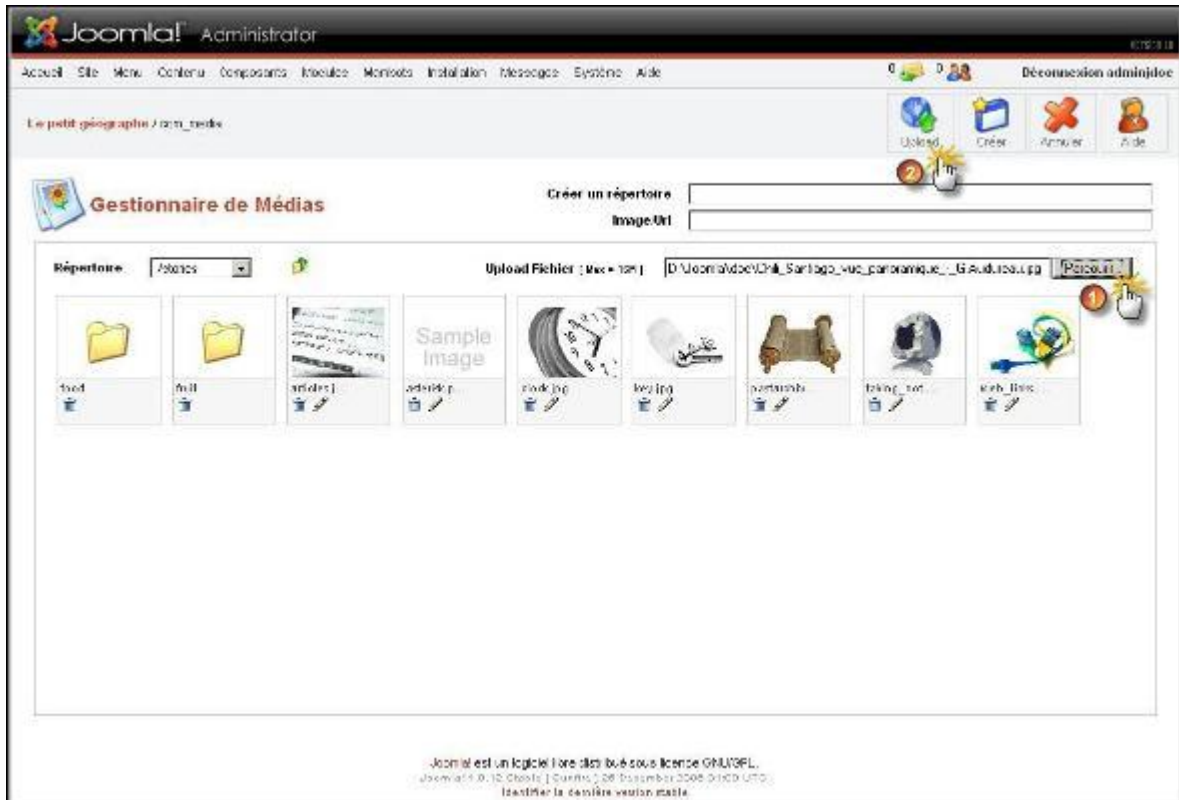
Joomla! Administrator

Accueil Site Menu Contenu Composants Modules Mambots Installation Messages Système Aide

0 0 Déconnexion adminjdoe

Le petit géographe / com_media

Upload Créer Annuler Aide

2

Gestionnaire de Médias

Créer un répertoire

Image/Url

Répertoire Stories

Upload Fichier [ Max = 10M ] D:\Joomla\doc\Chili_Santiago_vue_panoramique_-_G.Aubusca.jpg Parcourir...

1

food

fruit

articles.j

sample.j

clock.jpg

key.jpg

pastarchiv

taking_not

web_links

Joomla! est un logiciel libre distribué sous licence GNU/GPL.
Joomla! 1.0.12 Stable [ Sunfire ] 25 December 2006 01:00 UTC
Identifier la dernière version stable